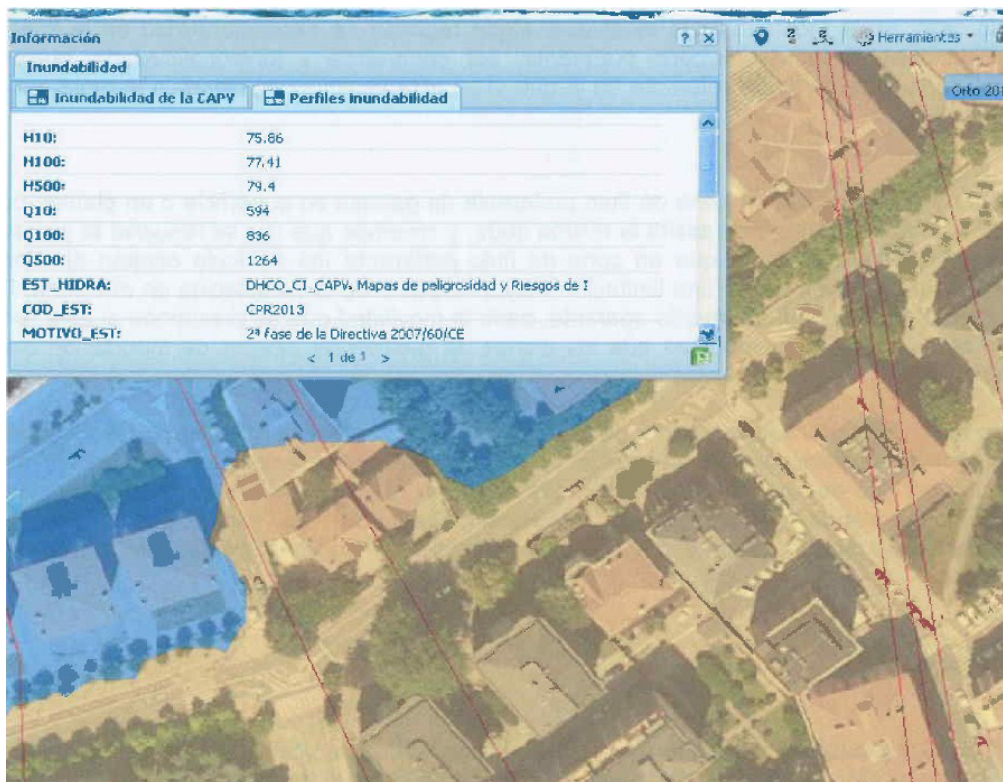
Información

Inundabilidad

Inundabilidad de la CAPV | Perfiles inundabilidad

| | |
|---|---|
| H10: | 75.86 |
| H100: | 77.41 |
| H500: | 79.4 |
| Q10: | 594 |
| Q100: | 836 |
| Q500: | 1264 |
| EST_HIDRA: | DHCO_CI_CAPV. Mapas de peligrosidad y Riesgos de I |
| COD_EST: | CPR2013 |
| MOTIVO_EST: | 2ª fase de la Directiva 2007/60/CE |

< 1 de 1 >

Herramientas

Orto 20